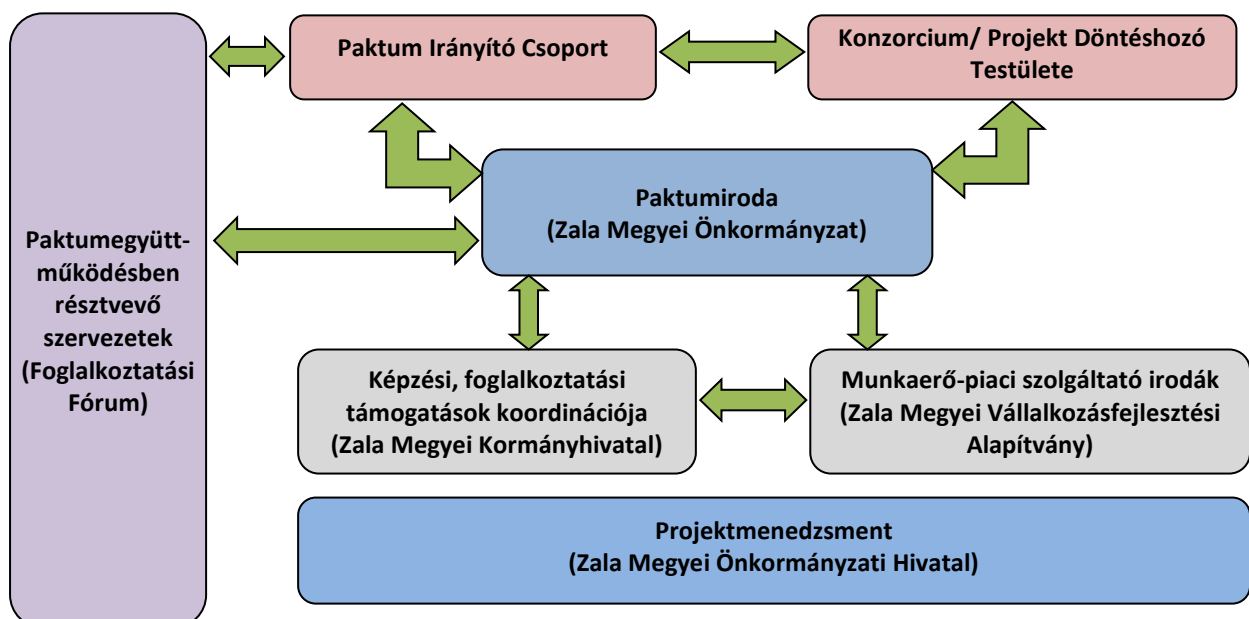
Paktum Irányító Csoport

Konzorcium/ Projekt Döntéshozó Testülete

Paktumegyütt-működésben résztvevő szervezetek (Foglalkoztatási Fórum)

Paktumiroda (Zala Megyei Önkormányzat)

Képzési, foglalkoztatási támogatások koordinációja (Zala Megyei Kormányhivatal)

Munkaerő-piaci szolgáltató irodák (Zala Megyei Vállalkozásfejlesztési Alapítvány)

Projektmenedzsment (Zala Megyei Önkormányzati Hivatal)